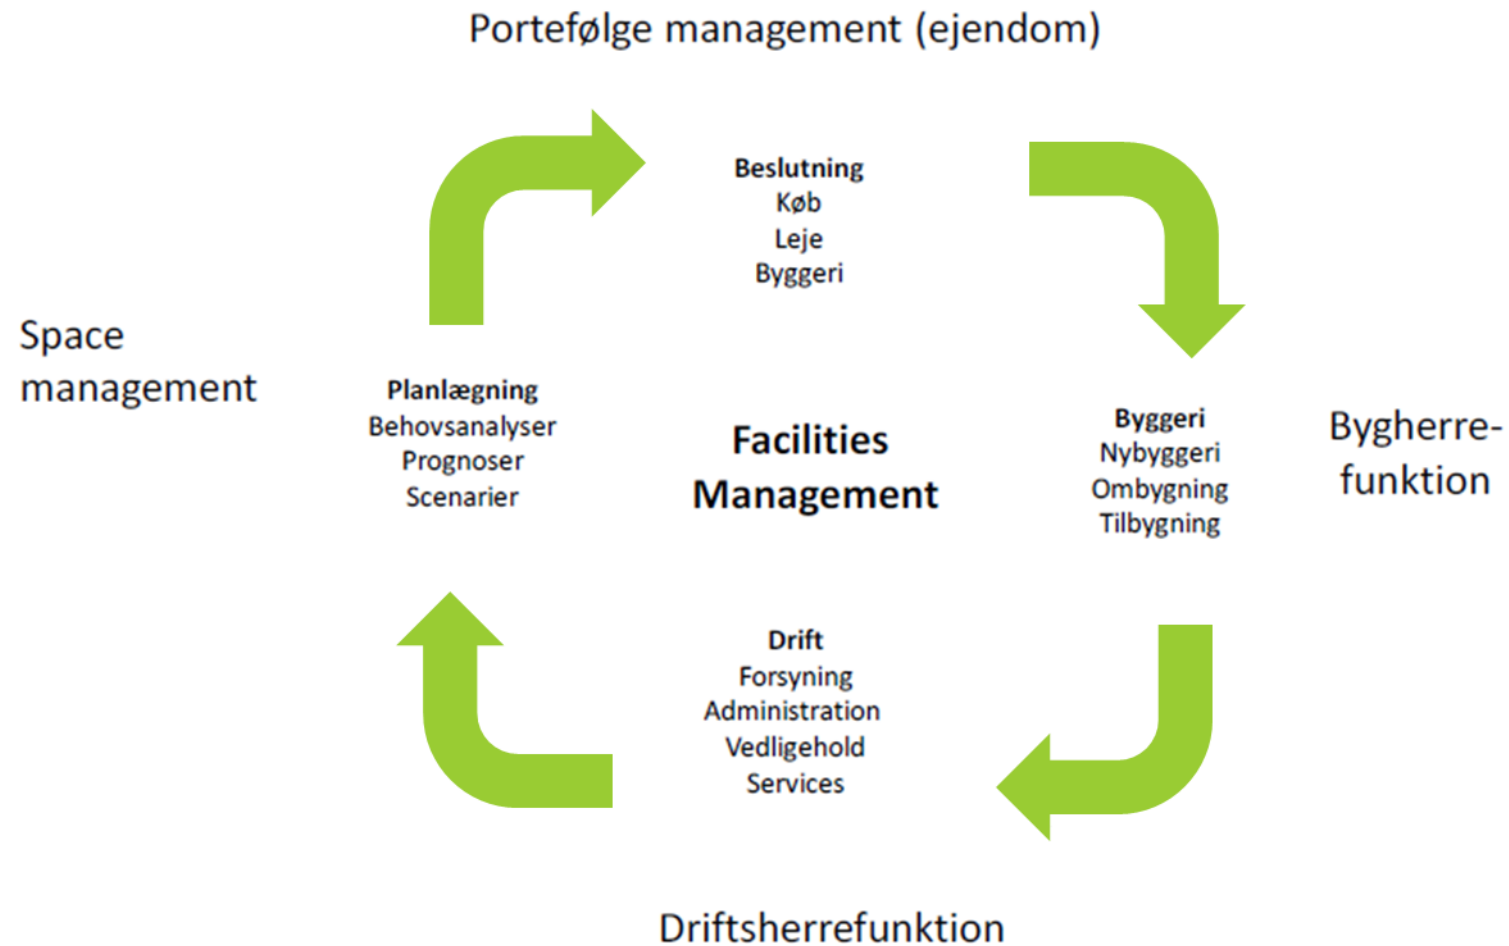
Portefølge management (ejendom)

Beslutning
Køb
Leje
Byggeri

Space management

Planlægning
Behovsanalyser
Prognoser
Scenarier

Facilities Management

Byggeri
Nybyggeri
Ombygning
Tilbygning

Bygherrefunktion

Drift
Forsyning
Administration
Vedligehold
Services

Driftsherrefunktion